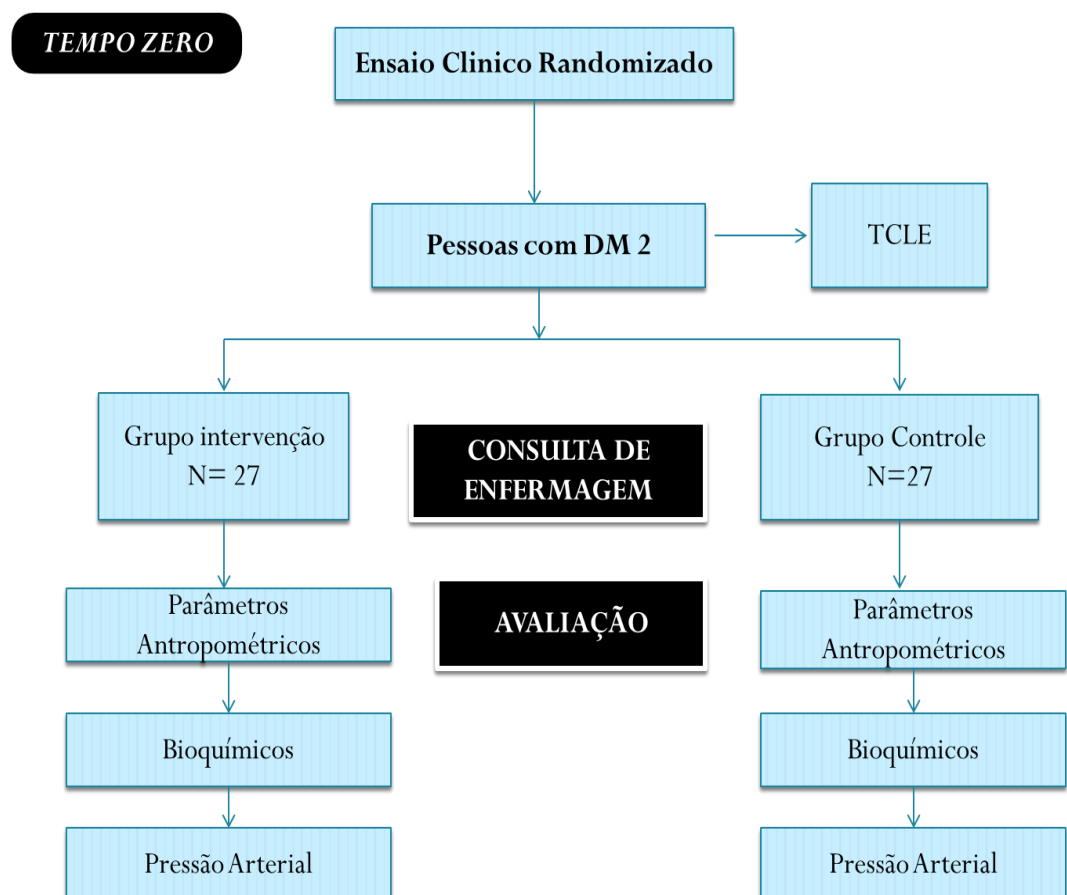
TEMPO ZERO

Ensaio Clinico Randomizado

Pessoas com DM 2

TCLE

Grupo intervenção
N= 27

CONSULTA DE ENFERMAGEM

Grupo Controle
N=27

Parâmetros Antropométricos

AVALIAÇÃO

Parâmetros Antropométricos

Bioquímicos

Bioquímicos

Pressão Arterial

Pressão Arterial